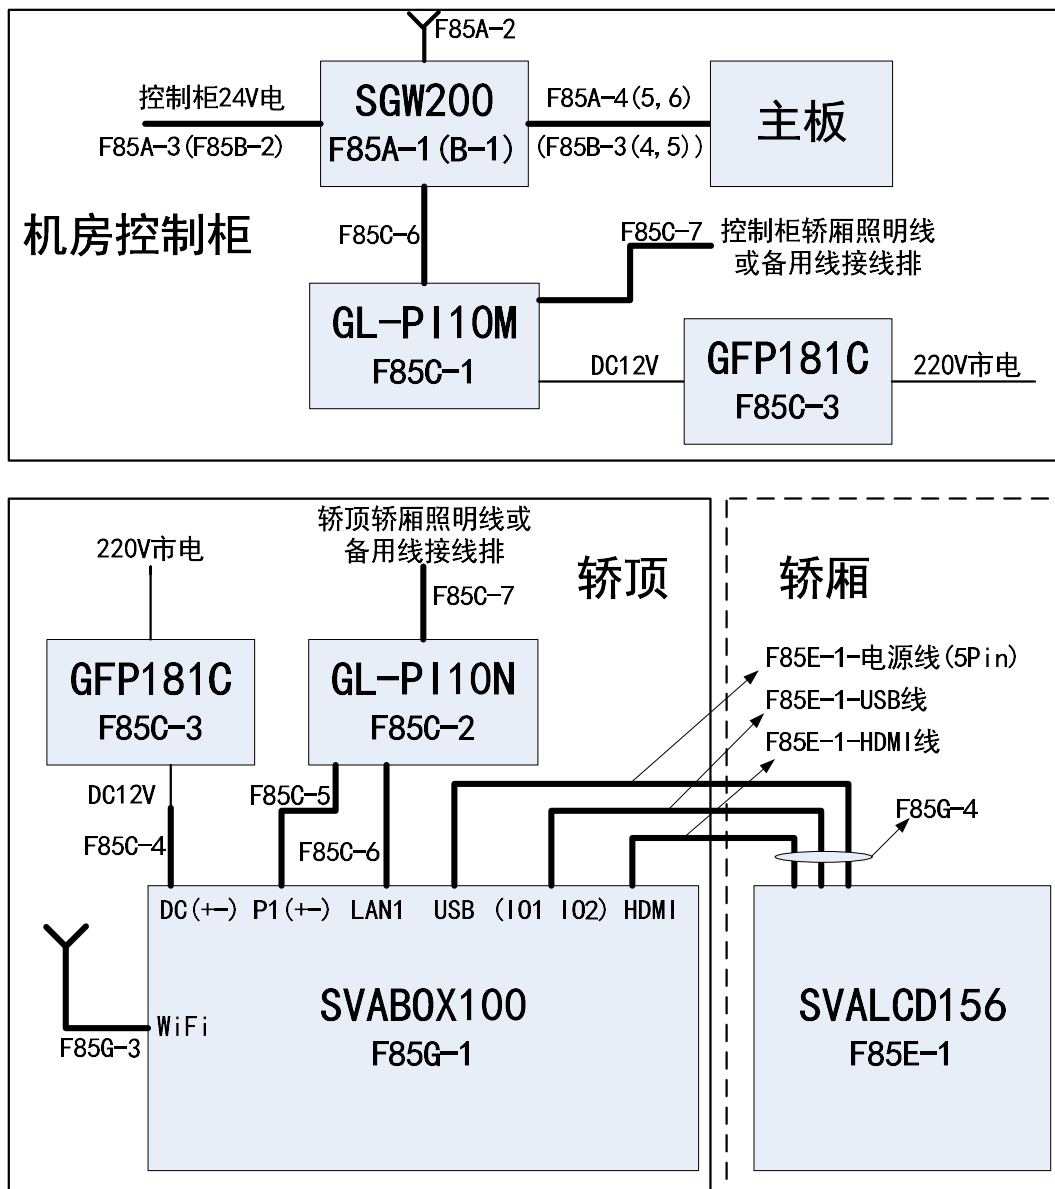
F85A-2

控制柜24V电
F85A-3(F85B-2)

SGW200
F85A-1(B-1)

F85A-4(5,6)
(F85B-3(4,5))

主板

机房控制柜

F85C-6

F85C-7 控制柜轿厢照明线或备用线接线排

GL-PI10M
F85C-1

DC12V

GFP181C
F85C-3

220V市电

220V市电

轿顶轿厢照明线或备用线接线排

F85C-7

轿顶

轿厢

GFP181C
F85C-3

GL-PI10N
F85C-2

F85E-1-电源线(5Pin)
F85E-1-USB线
F85E-1-HDMI线

DC12V

F85C-5

F85G-4

F85C-4

F85C-6

DC(+-) P1(+-) LAN1 USB (IO1 IO2) HDMI

WiFi

F85G-3

SVABOX100
F85G-1

SVALCD156
F85E-1